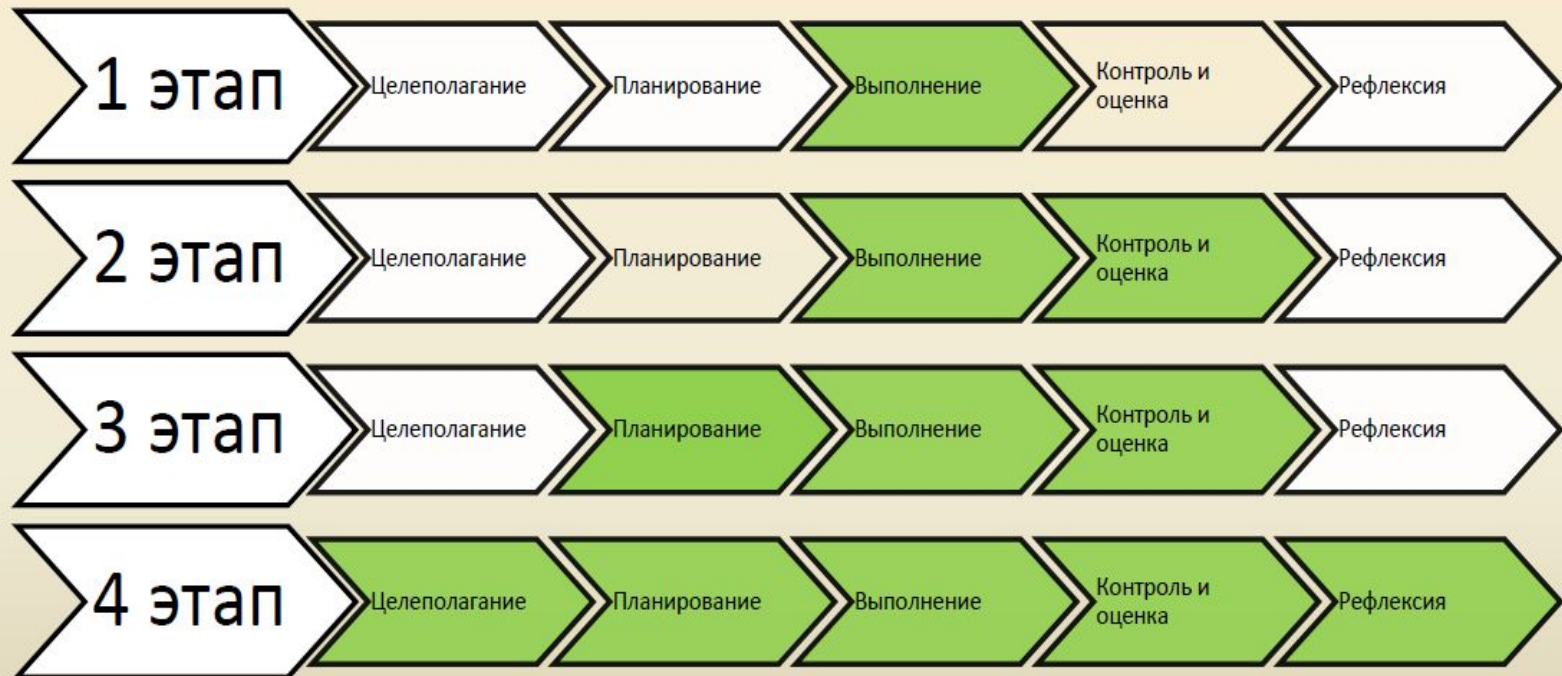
1 этап Целеполагание Планирование Выполнение Контроль и оценка Рефлексия

2 этап Целеполагание Планирование Выполнение Контроль и оценка Рефлексия

3 этап Целеполагание Планирование Выполнение Контроль и оценка Рефлексия

4 этап Целеполагание Планирование Выполнение Контроль и оценка Рефлексия